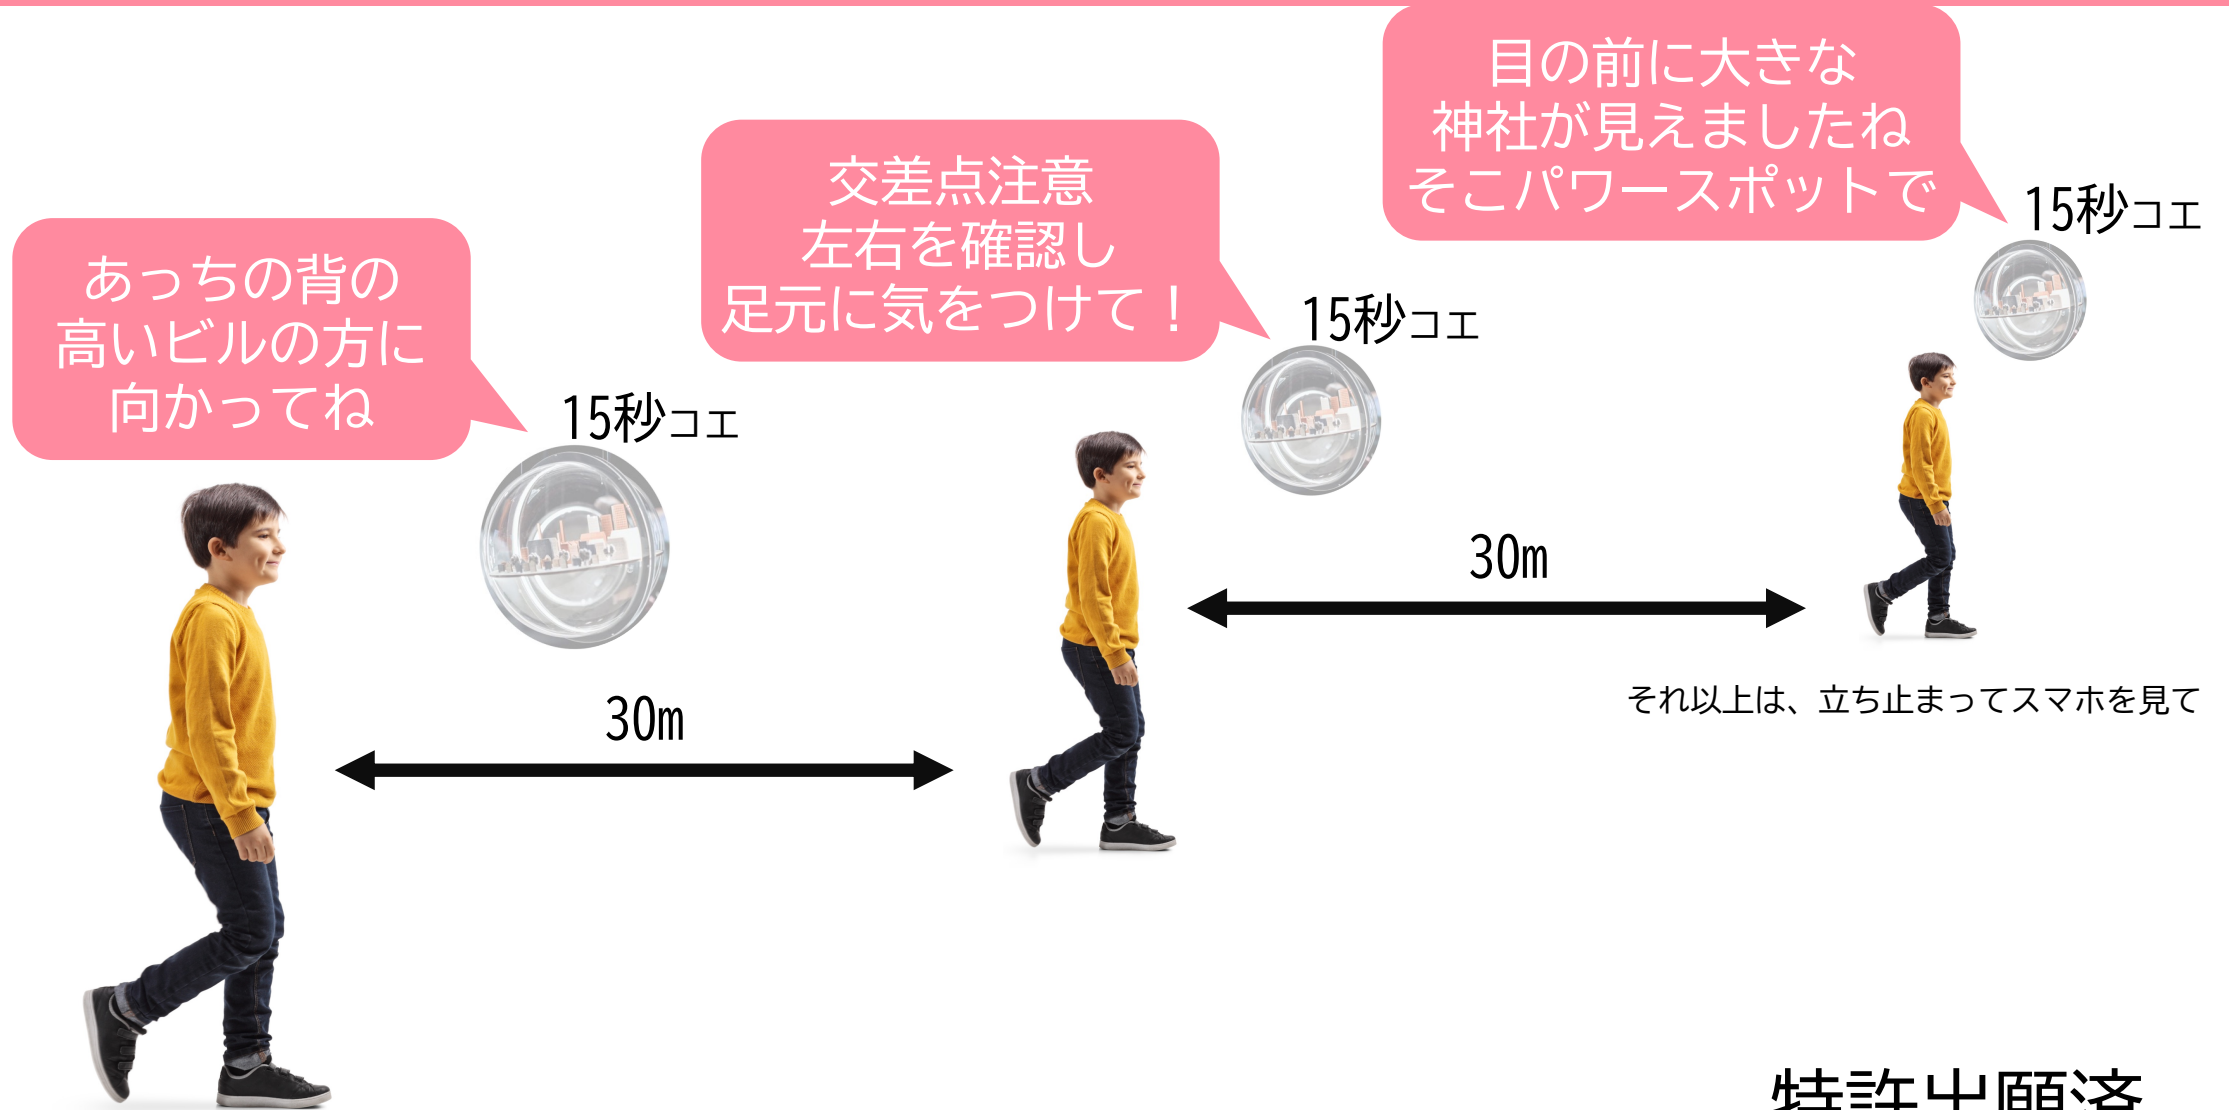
目の前に大きな
神社が見えましたね
そこパワースポットで

15秒コエ

交差点注意
左右を確認し
足元に気をつけて！

15秒コエ

あっちの背の
高いビルの方に
向かってね

15秒コエ

30m

30m

それ以上は、立ち止まってスマホを見て

特許出願済